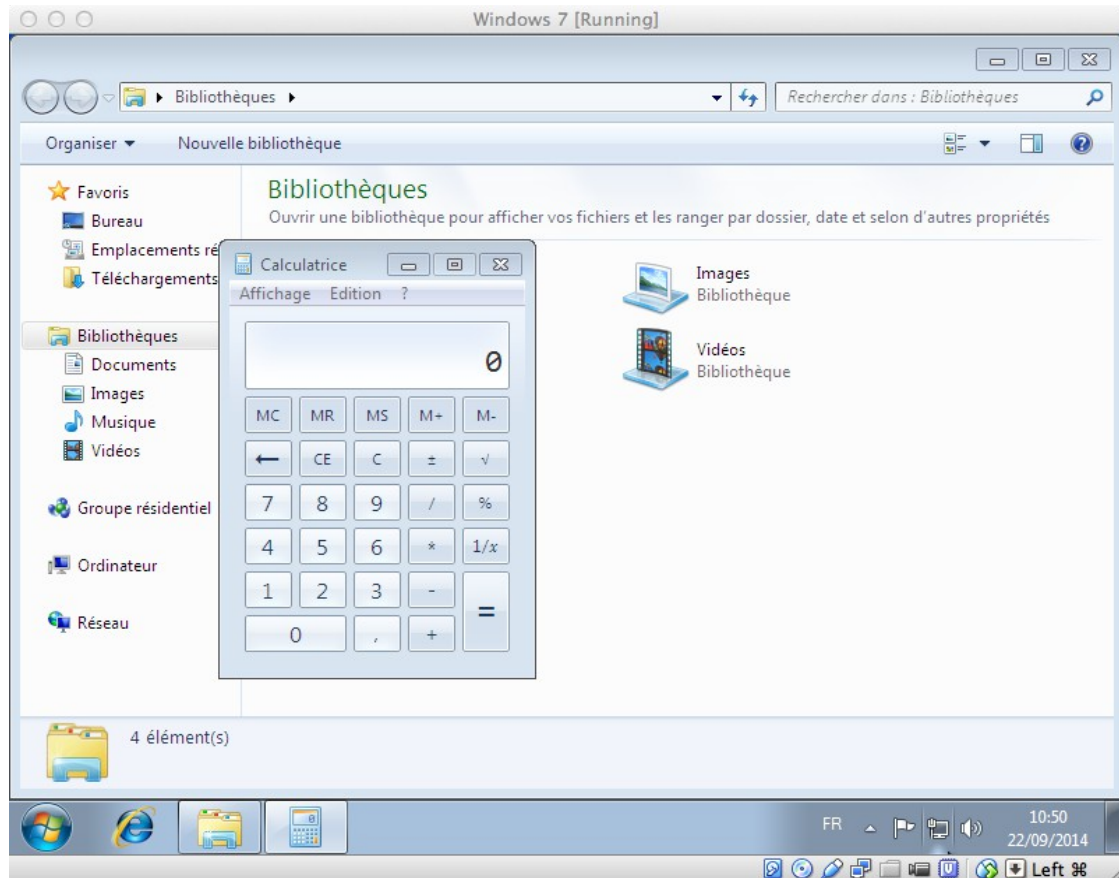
Windows 7 [Running]

Bibliothèques

Rechercher dans : Bibliothèques

Organiser ▾ Nouvelle bibliothèque

Favoris
Bureau
Emplacements ré
Téléchargements

Bibliothèques
Documents
Images
Musique
Vidéos

Groupe résidentiel

Ordinateur

Réseau

Bibliothèques
Ouvrir une bibliothèque pour afficher vos fichiers et les ranger par dossier, date et selon d'autres propriétés

Images
Bibliothèque

Vidéos
Bibliothèque

Calculatrice
Affichage Edition ?

0

| MC | MR | MS | M+ | M- |
|---|---|---|---|---|
| ← | CE | C | ± | √ |
| 7 | 8 | 9 | / | % |
| 4 | 5 | 6 | * | $1/x$ |
| 1 | 2 | 3 | - | = |
| 0 | | , | + | |

4 élément(s)

FR
10:50
22/09/2014

Left ⌘